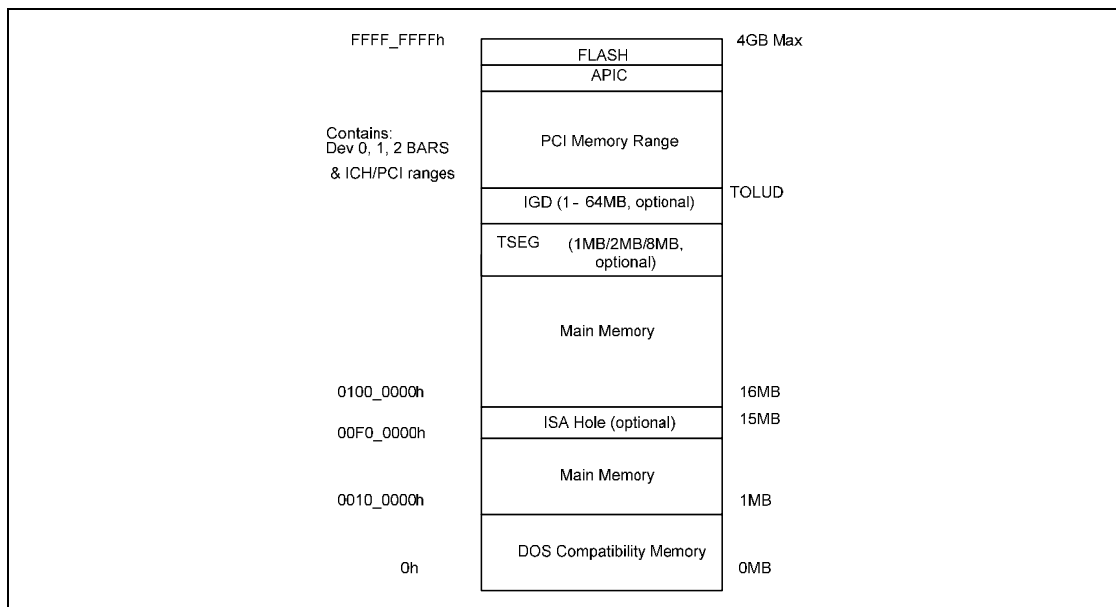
FFFF_FFFFh

FLASH

4GB Max

APIC

Contains:
Dev 0, 1, 2 BARS
& ICH/PCI ranges

PCI Memory Range

TOLUD

IGD (1 - 64MB, optional)

TSEG (1MB/2MB/8MB, optional)

Main Memory

0100_0000h

16MB

ISA Hole (optional)

15MB

00F0_0000h

Main Memory

0010_0000h

1MB

DOS Compatibility Memory

0h

0MB